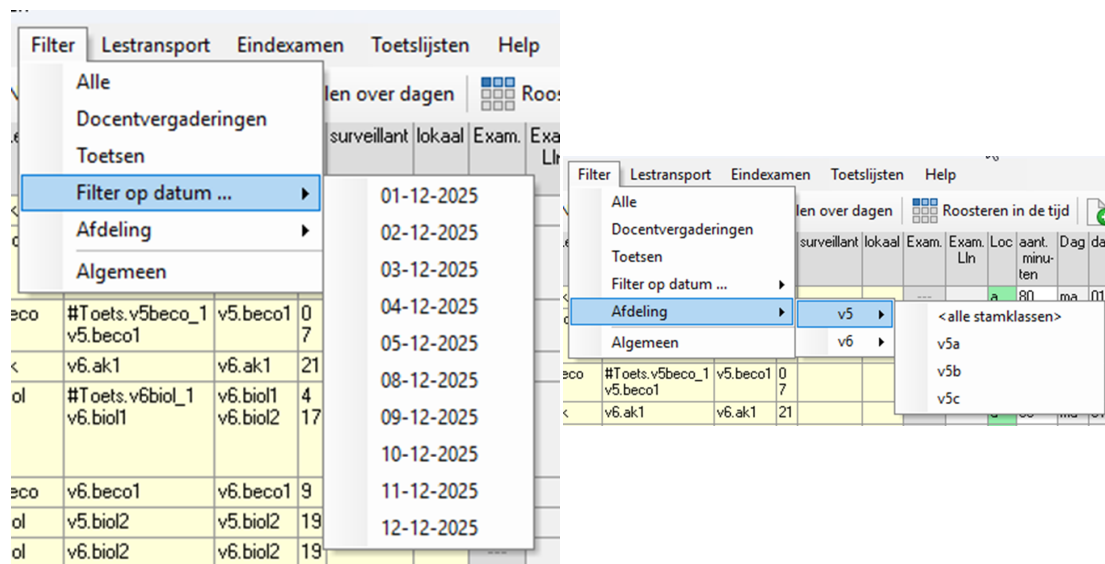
Filter Lestransport Eindexamen Toetslijsten Help

Alle
Docentvergaderingen
Toetsen
Filter op datum ...
Afdeling
Algemeen

01-12-2025
02-12-2025
03-12-2025
04-12-2025
05-12-2025
08-12-2025
09-12-2025
10-12-2025
11-12-2025
12-12-2025

len over dagen Roos

surveillant lokaal Exam. Exa Lln

eco #Toets.v5beco_1 v5.beco1 v5.beco1 0 7
k v6.ak1 v6.ak1 21
iol #Toets.v6biol_1 v6.biol1 v6.biol1 v6.biol2 4 17
eco v6.beco1 v6.beco1 9
iol v5.biol2 v5.biol2 19
iol v6.biol2 v6.biol2 19

Filter Lestransport Eindexamen Toetslijsten Help

Alle
Docentvergaderingen
Toetsen
Filter op datum ...
Afdeling
Algemeen

v5
v6

<alle stamklassen>
v5a
v5b
v5c

len over dagen Roosteren in de tijd

surveillant lokaal Exam. Exam. Lln Loc aant. minuten Dag da

a 80 ma 01

eco #Toets.v5beco_1 v5.beco1 v5.beco1 0 7
k v6.ak1 v6.ak1 21